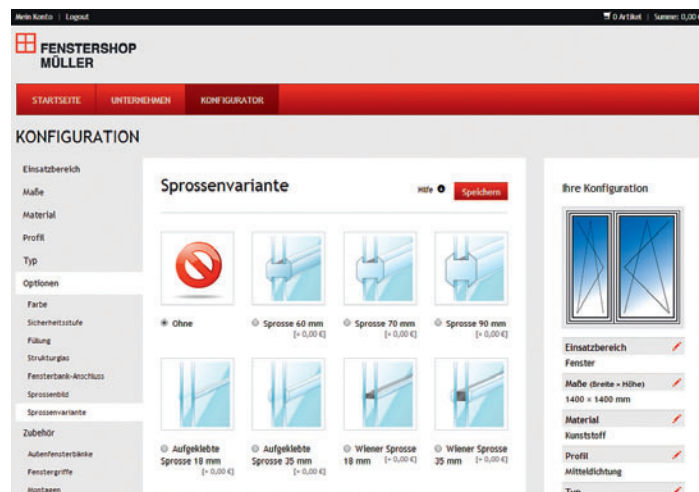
Mein Konto | Logout

0 Artikel | Summe: 0,00

FENSTERSHOP MÜLLER

STARTSEITE UNTERNEHMEN KONFIGURATOR

KONFIGURATION

Einsatzbereich
Maße
Material
Profil
Typ
Optionen
Farbe
Sicherheitsstufe
Füllung
Strukturglas
Fensterbank-Anschluss
Sprossenbild
Sprossenvariante
Zubehör
Außenfensterbänke
Fenstergriffe
Montagen

Sprossenvariante

Hilfe Speichern

Ohne

Sprosse 60 mm (+ 0,00 €)

Sprosse 70 mm (+ 0,00 €)

Sprosse 90 mm (+ 0,00 €)

Aufgeklebte Sprosse 18 mm (+ 0,00 €)

Aufgeklebte Sprosse 35 mm (+ 0,00 €)

Wiener Sprosse 18 mm (+ 0,00 €)

Wiener Sprosse 35 mm (+ 0,00 €)

Ihre Konfiguration

Einsatzbereich
Fenster

Maße (Breite × Höhe)
1400 × 1400 mm

Material
Kunststoff

Profil
Mitteldichtung

Typ